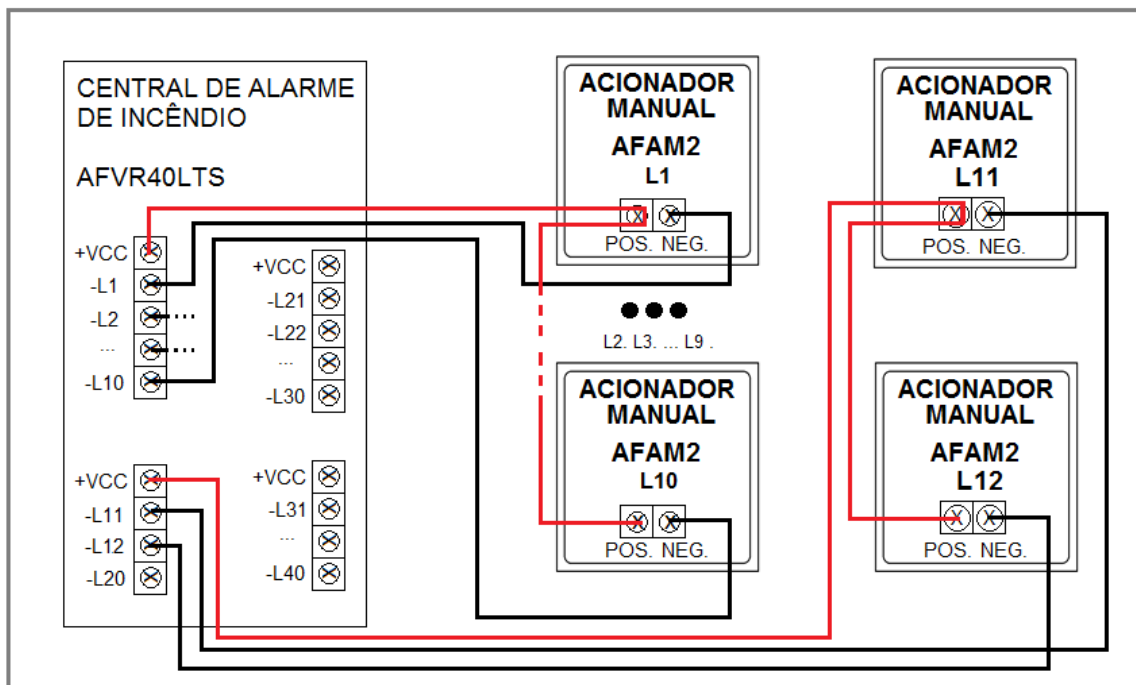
CENTRAL DE ALARME DE INCÊNDIO

AFVR40LTS

+VCC
-L1
-L2
...
-L10

+VCC
-L21
-L22
...
-L30

+VCC
-L11
-L12
-L20

+VCC
-L31
...
-L40

ACIONADOR MANUAL
AFAM2
L1
POS. NEG.

L2. L3. ... L9 .

ACIONADOR MANUAL
AFAM2
L10
POS. NEG.

ACIONADOR MANUAL
AFAM2
L11
POS. NEG.

ACIONADOR MANUAL
AFAM2
L12
POS. NEG.